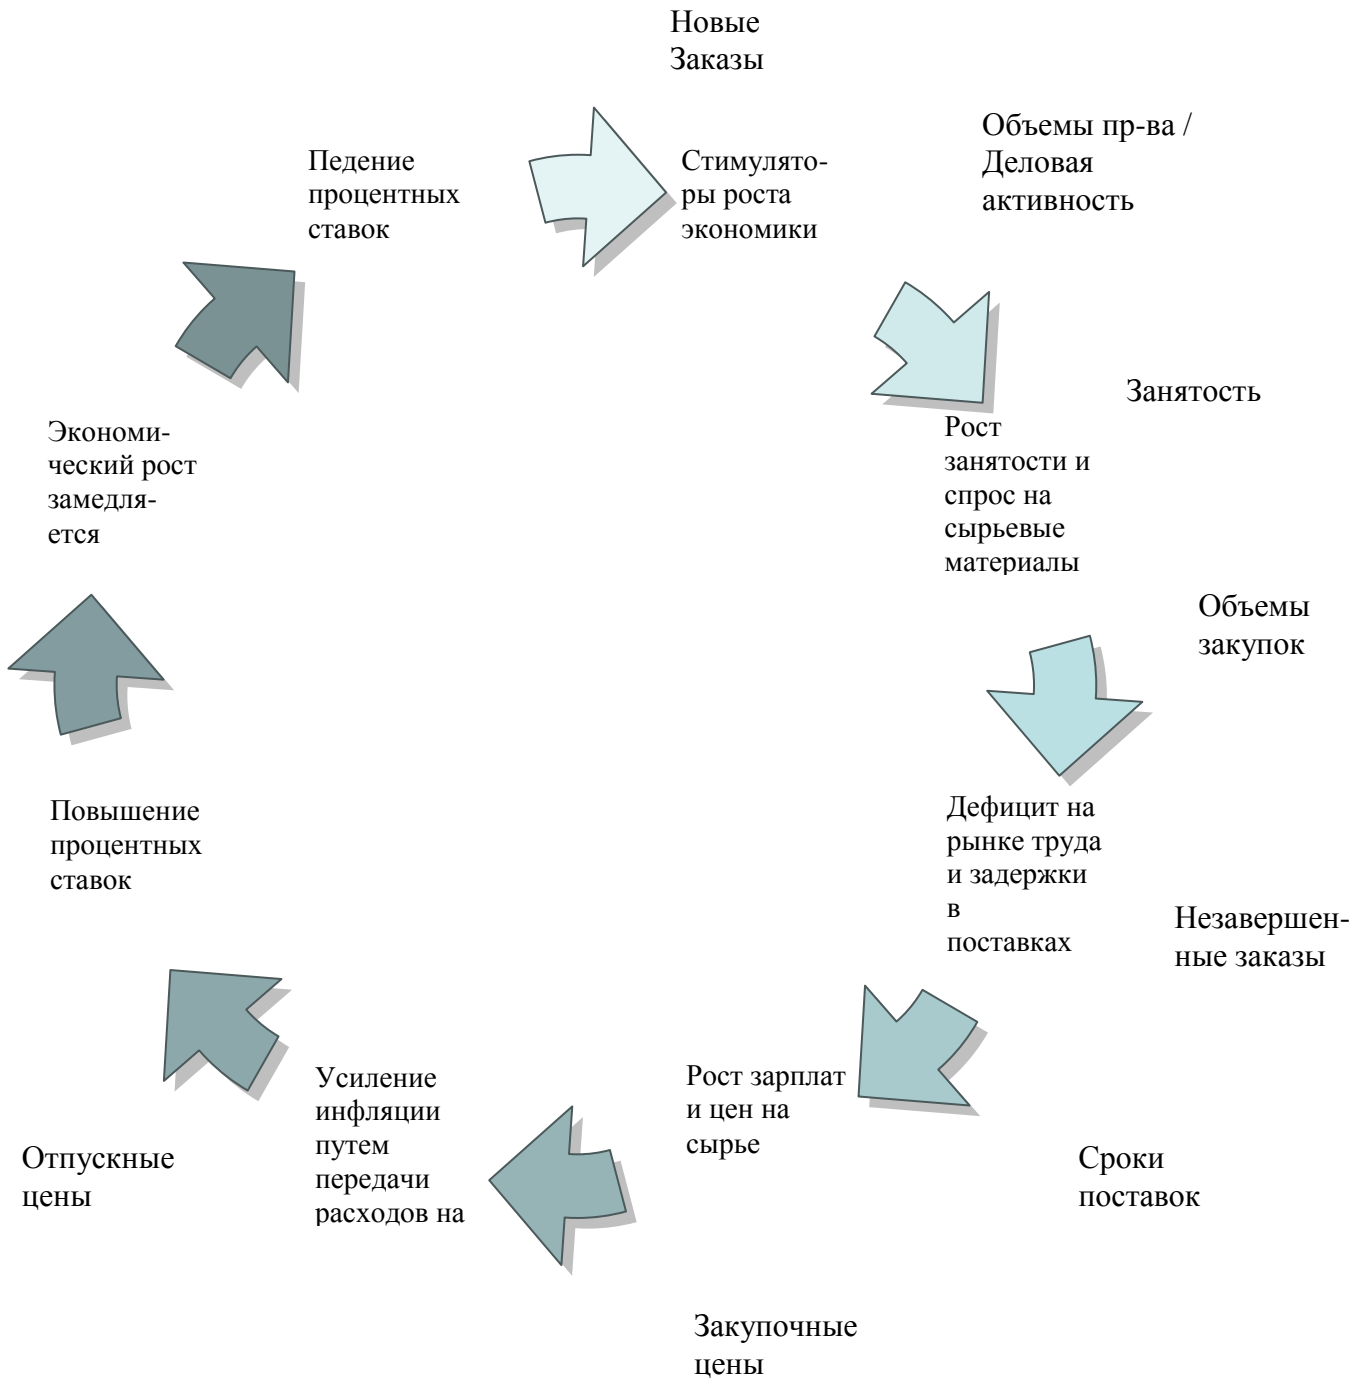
Новые Заказы

Педение процентных ставок

Стимуляторы роста экономики

Объемы пр-ва / Деловая активность

Занятость

Рост занятости и спрос на сырьевые материалы

Экономический рост замедляется

Объемы закупок

Дефицит на рынке труда и задержки в поставках

Повышение процентных ставок

Незавершенные заказы

Усиление инфляции путем передачи расходов на

Рост зарплат и цен на сырье

Отпускные цены

Сроки поставок

Закупочные цены